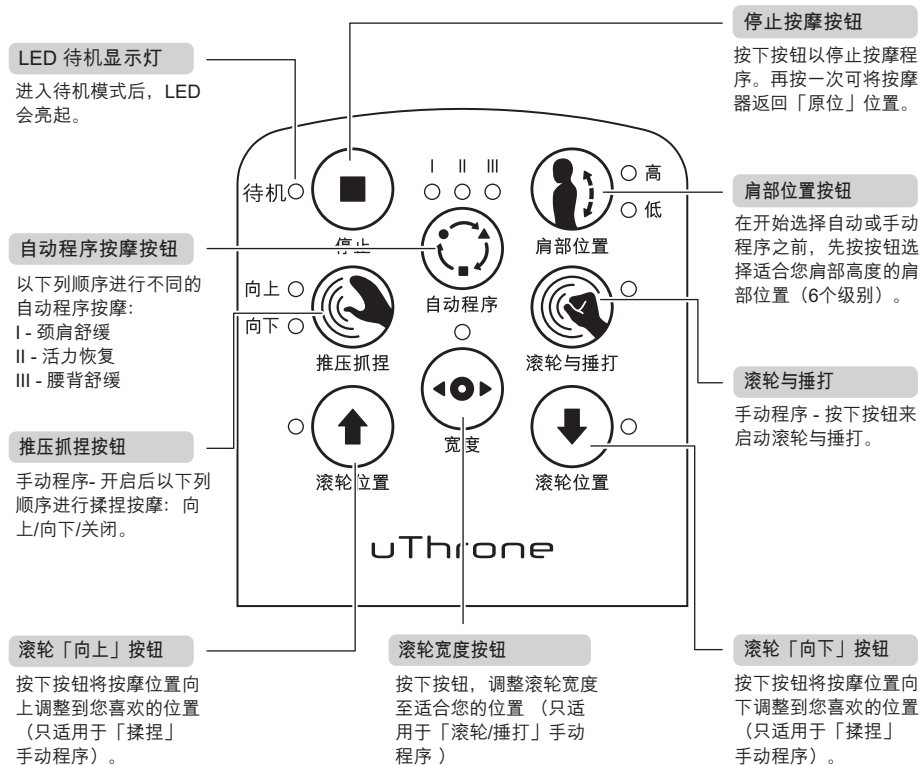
LED 待机显示灯

进入待机模式后，LED 会亮起。

停止按摩按钮

按下按钮以停止按摩程序。再按一次可将按摩器返回「原位」位置。

待机

停止

I II III

高

低

肩部位置

肩部位置按钮

在开始选择自动或手动程序之前，先按按钮选择适合您肩部高度的肩部位置（6个级别）。

自动程序按摩按钮

以下列顺序进行不同的自动程序按摩:
I - 颈肩舒缓
II - 活力恢复
III - 腰背舒缓

向上

向下

自动程序

推压抓捏

滚轮与捶打

滚轮与捶打

手动程序 - 按下按钮来启动滚轮与捶打。

推压抓捏按钮

手动程序- 开启后以下列顺序进行揉捏按摩：向上/向下/关闭。

宽度

滚轮位置

滚轮位置

uThrone

滚轮「向上」按钮

按下按钮将按摩位置向上调整到您喜欢的位置（只适用于「揉捏」手动程序）。

滚轮宽度按钮

按下按钮，调整滚轮宽度至适合您的位置 （只适用于「滚轮/捶打」手动程序 ）

滚轮「向下」按钮

按下按钮将按摩位置向下调整到您喜欢的位置（只适用于「揉捏」手动程序）。